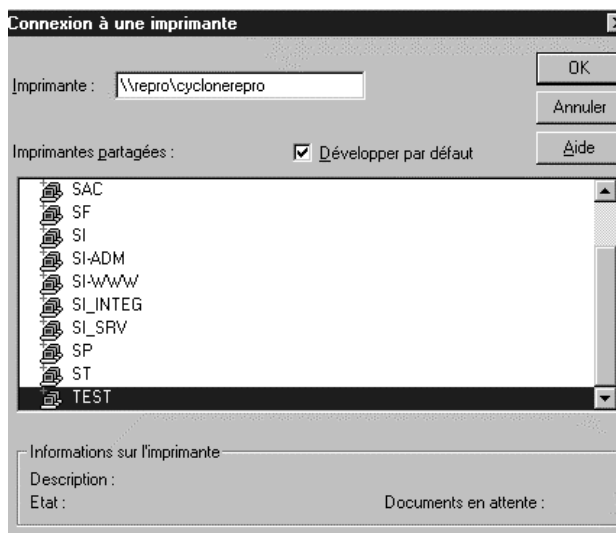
Connexion à une imprimante

Imprimante : \\repro\cyclonerepro

OK

Annuler

Aide

Imprimantes partagées :

Développer par défaut

SAC
SF
SI
SI-ADM
SI-WWW
SI_INTEG
SI_SRV
SP
ST
TEST

Informations sur l'imprimante

Description :

Etat :

Documents en attente :